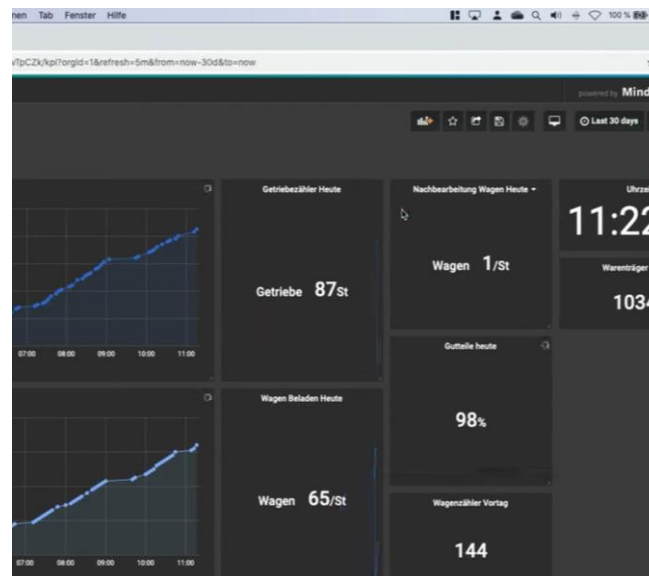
nen Tab Fenster Hilfe

100 %

vTpCZk/kpi?orgId=1&refresh=5m&from=now-30d&to=now

powered by Mind

Last 30 days

07:00 08:00 09:00 10:00 11:00

Getriebezähler Heute

Getriebe 87St

Nachbearbeitung Wagen Heute

Wagen 1/St

Uhrze

11:22

Warenträger

1034

Gutteile heute

98%

07:00 08:00 09:00 10:00 11:00

Wagen Beladen Heute

Wagen 65/St

Wagenzähler Vortag

144